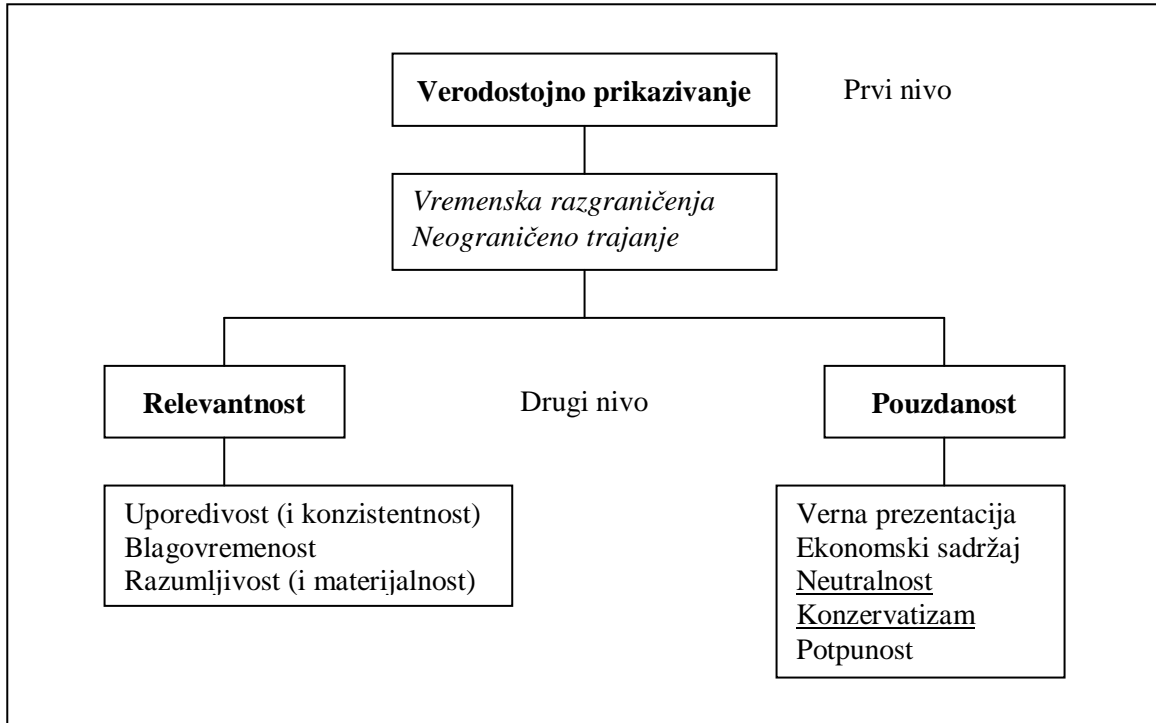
Verodostojno prikazivanje

Prvi nivo

Vremenska razgraničenja
Neograničeno trajanje

Relevantnost

Drugi nivo

Pouzdanost

Uporedivost (i konzistentnost)
Blagovremenost
Razumljivost (i materijalnost)

Verna prezentacija
Ekonomski sadržaj
Neutralnost
Konzervatizam
Potpunost